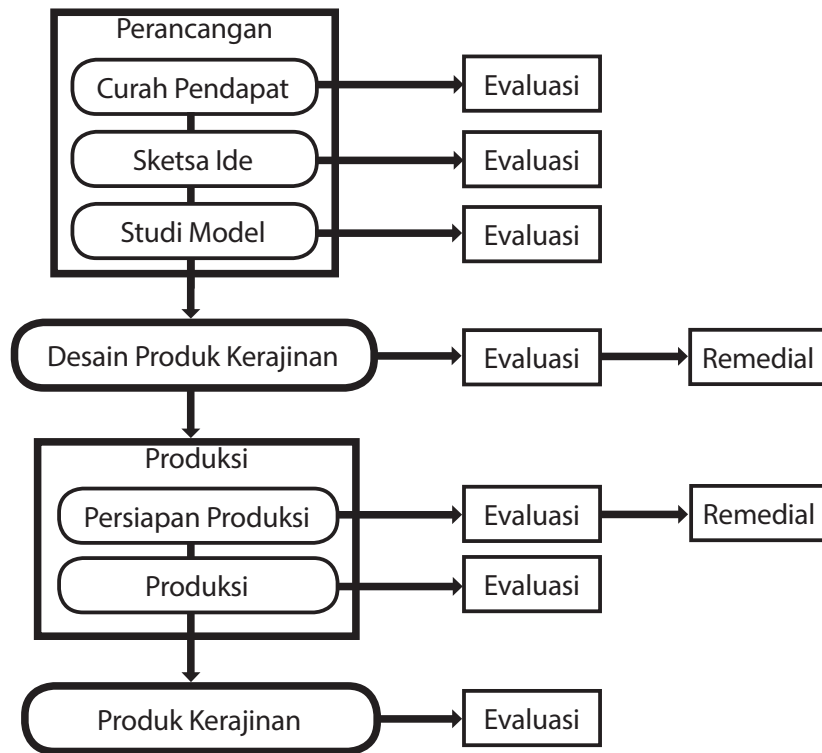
Perancangan

Curah Pendapat

Evaluasi

Sketsa Ide

Evaluasi

Studi Model

Evaluasi

Desain Produk Kerajinan

Evaluasi

Remedial

Produksi

Persiapan Produksi

Evaluasi

Remedial

Produksi

Evaluasi

Produk Kerajinan

Evaluasi